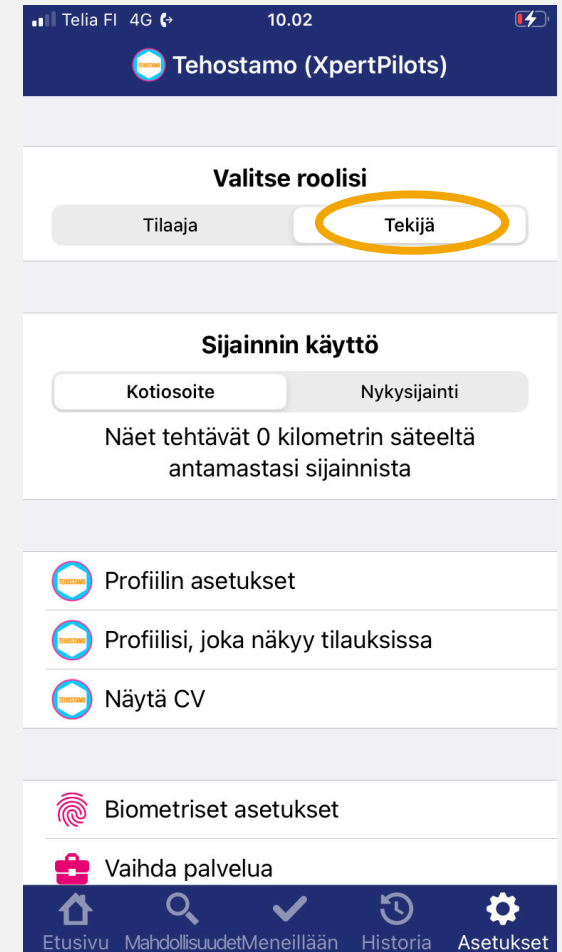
Telia FI 4G 10.02

Tehostamo (XpertPilots)

Valitse roolisi

Tilaaja | Tekijä

Sijainnin käyttö

Kotiosoite | Nykysijainti

Näet tehtävät 0 kilometrin säteeltä antamastasi sijainnista

TEHOSTAMO Profiilin asetukset

TEHOSTAMO Profiilisi, joka näkyy tilauksissa

TEHOSTAMO Näytä CV

Biometriset asetukset

Vaihda palvelua

Etusivu MahdollisuudetMeneillään Historia Asetukset